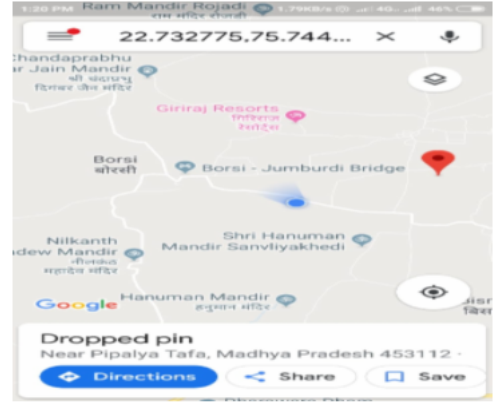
1:20 PM Ram Mandir Rojadi 1.79KB/s 4G 46%
राम मंदिर रोजाडी

22.732775,75.744...

Chandaprabhu
Jain Mandir
श्री चंद्रप्रभु
दिगंबर जैन मंदिर

Giriraj Resorts
गिरिराज
रिसोर्ट्स

Borsi
बोरसी

Borsi - Jumburdi Bridge

Shri Hanuman
Mandir Sanvliyakhedi

Nilkanth
dew Mandir
नीलकंठ
महादेव मंदिर

Google

Hanuman Mandir
हनुमान मंदिर

Dropped pin
Near Pipalya Tafa, Madhya Pradesh 453112 ·

Directions
Share
Save